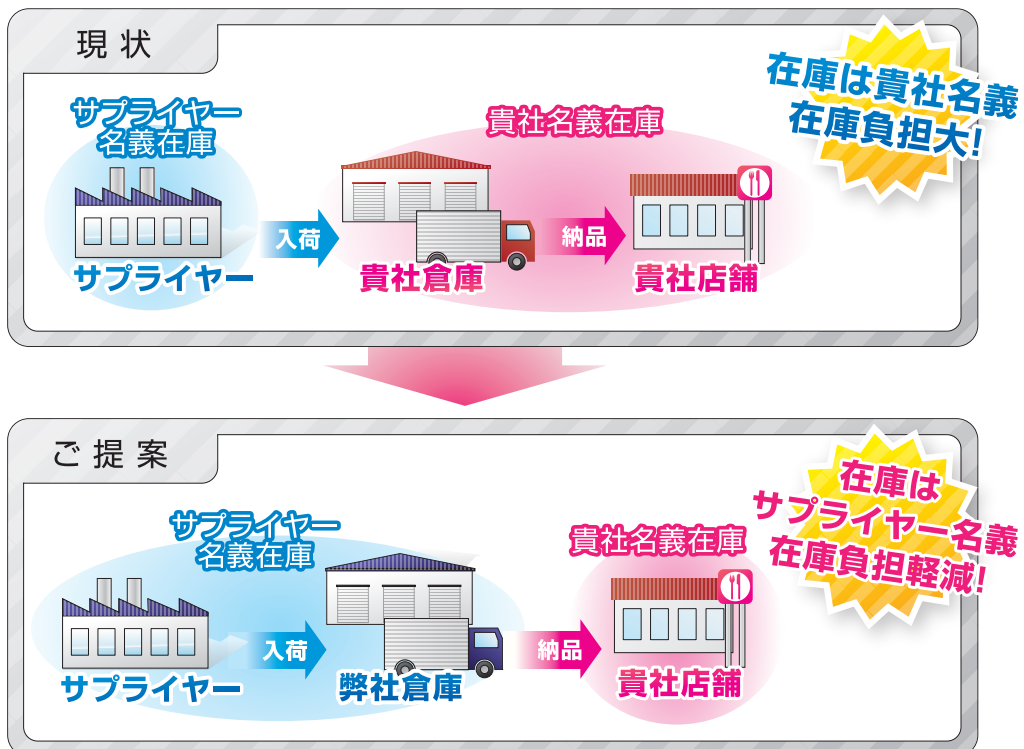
現状

サプライヤー名義在庫

サプライヤー

入荷

貴社名義在庫

貴社倉庫

納品

貴社店舗

在庫は貴社名義在庫負担大!

ご提案

サプライヤー名義在庫

サプライヤー

入荷

弊社倉庫

納品

貴社名義在庫

貴社店舗

在庫はサプライヤー名義在庫負担軽減!